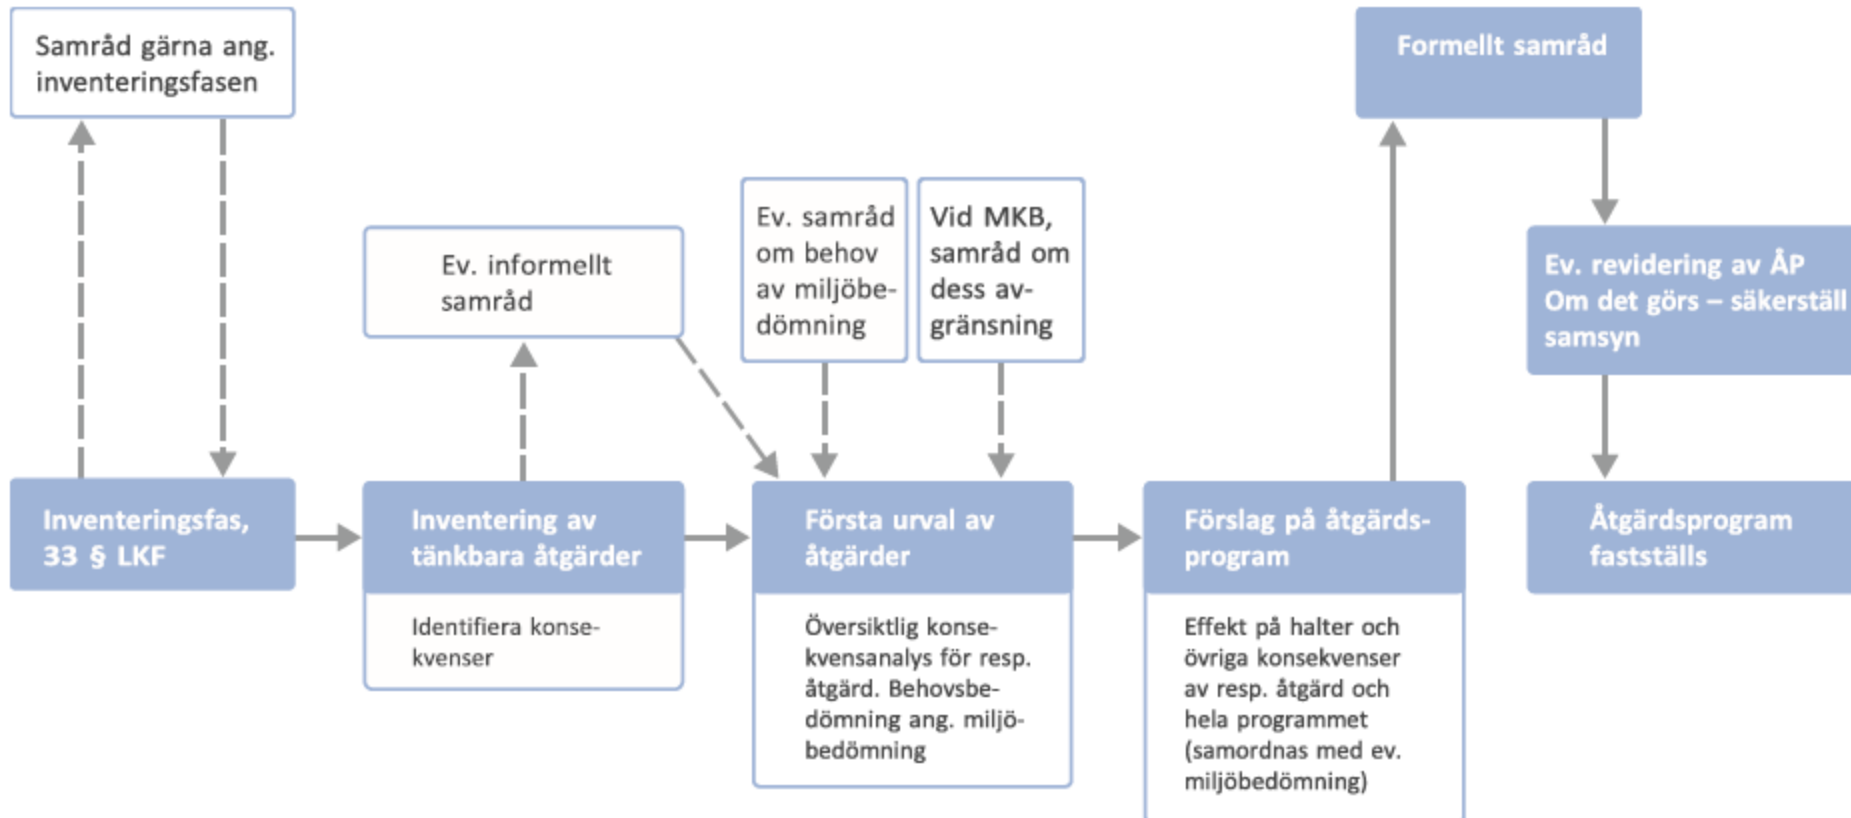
Samråd gärna ang. inventeringsfasen

Formellt samråd

Ev. informellt samråd

Ev. samråd om behov av miljöbedömning

Vid MKB, samråd om dess avgränsning

Ev. revidering av ÅP Om det görs – säkerställ samsyn

Inventeringsfas, 33 § LKF

Inventering av tänkbara åtgärder

Identifiera konsekvenser

Första urval av åtgärder

Översiktlig konsekvensanalys för resp. åtgärd. Behovsbedömning ang. miljöbedömning

Förslag på åtgärdsprogram

Effekt på halter och övriga konsekvenser av resp. åtgärd och hela programmet (samordnas med ev. miljöbedömning)

Åtgärdsprogram fastställs